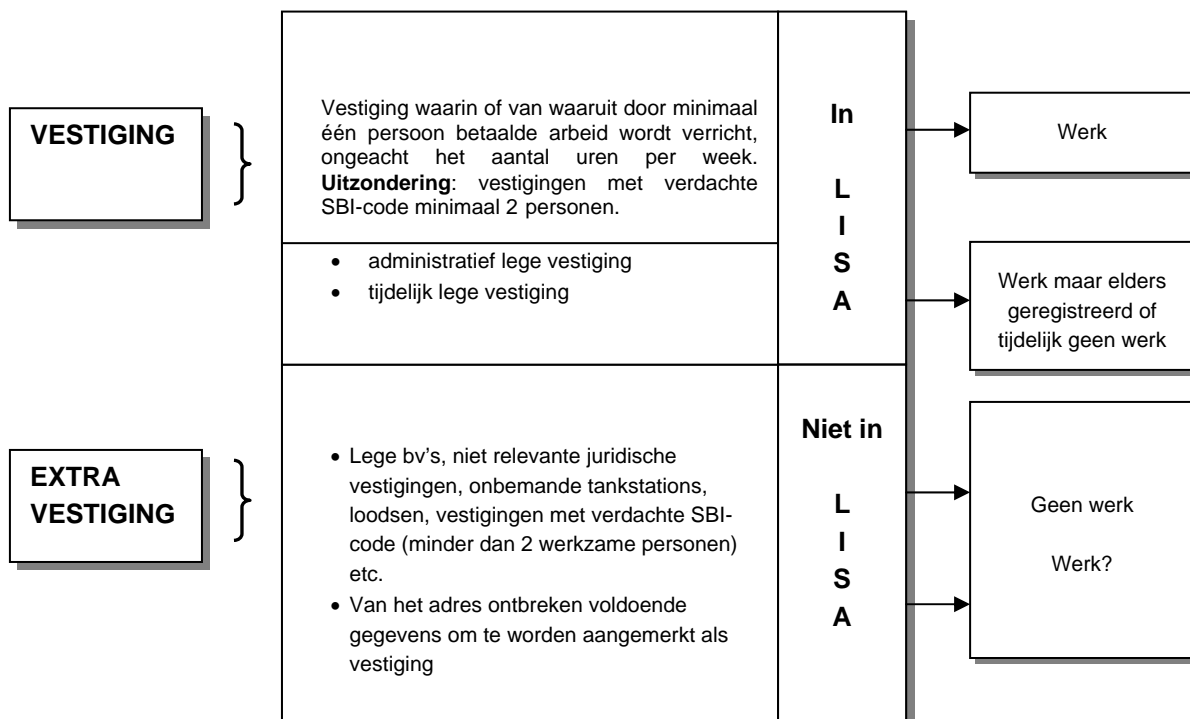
VESTIGING

Vestiging waarin of van waaruit door minimaal één persoon betaalde arbeid wordt verricht, ongeacht het aantal uren per week. **Uitzondering**: vestigingen met verdachte SBI-code minimaal 2 personen.

- administratief lege vestiging
- tijdelijk lege vestiging

In

L
I
S
A

Werk

Werk maar elders geregistreerd of tijdelijk geen werk

EXTRA VESTIGING

- Lege bv's, niet relevante juridische vestigingen, onbemande tankstations, loodsen, vestigingen met verdachte SBI-code (minder dan 2 werkzame personen) etc.
- Van het adres ontbreken voldoende gegevens om te worden aangemerkt als vestiging

Niet in

L
I
S
A

Geen werk

Werk?